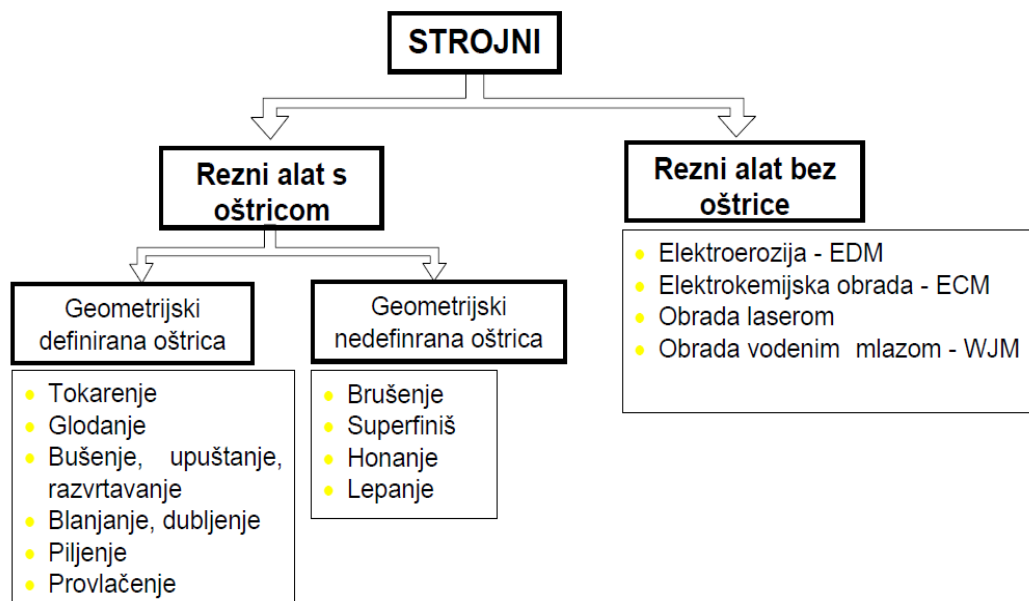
STROJNI

Rezni alat s oštricom

Rezni alat bez oštrice

- Elektroerozija - EDM
- Elektrokemijska obrada - ECM
- Obrada laserom
- Obrada vodenim mlazom - WJM

Geometrijski definirana oštrica

- Tokarenje
- Glodanje
- Bušenje, upuštanje, razvrtavanje
- Blanjanje, dubljenje
- Piljenje
- Provlačenje

Geometrijski nedefinrana oštrica

- Brušenje
- Superfiniš
- Honanje
- Lepanje